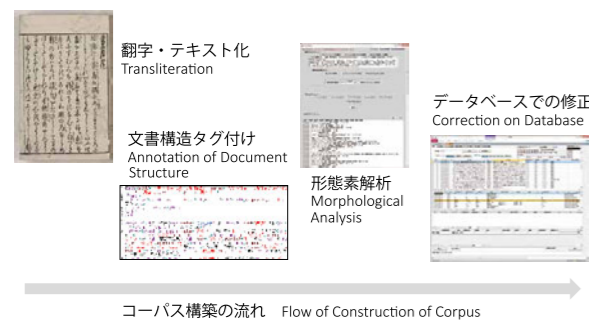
翻字・テキスト化
Transliteration

文書構造タグ付け
Annotation of Document Structure

形態素解析
Morphological Analysis

データベースでの修正
Correction on Database

コーパス構築の流れ Flow of Construction of Corpus